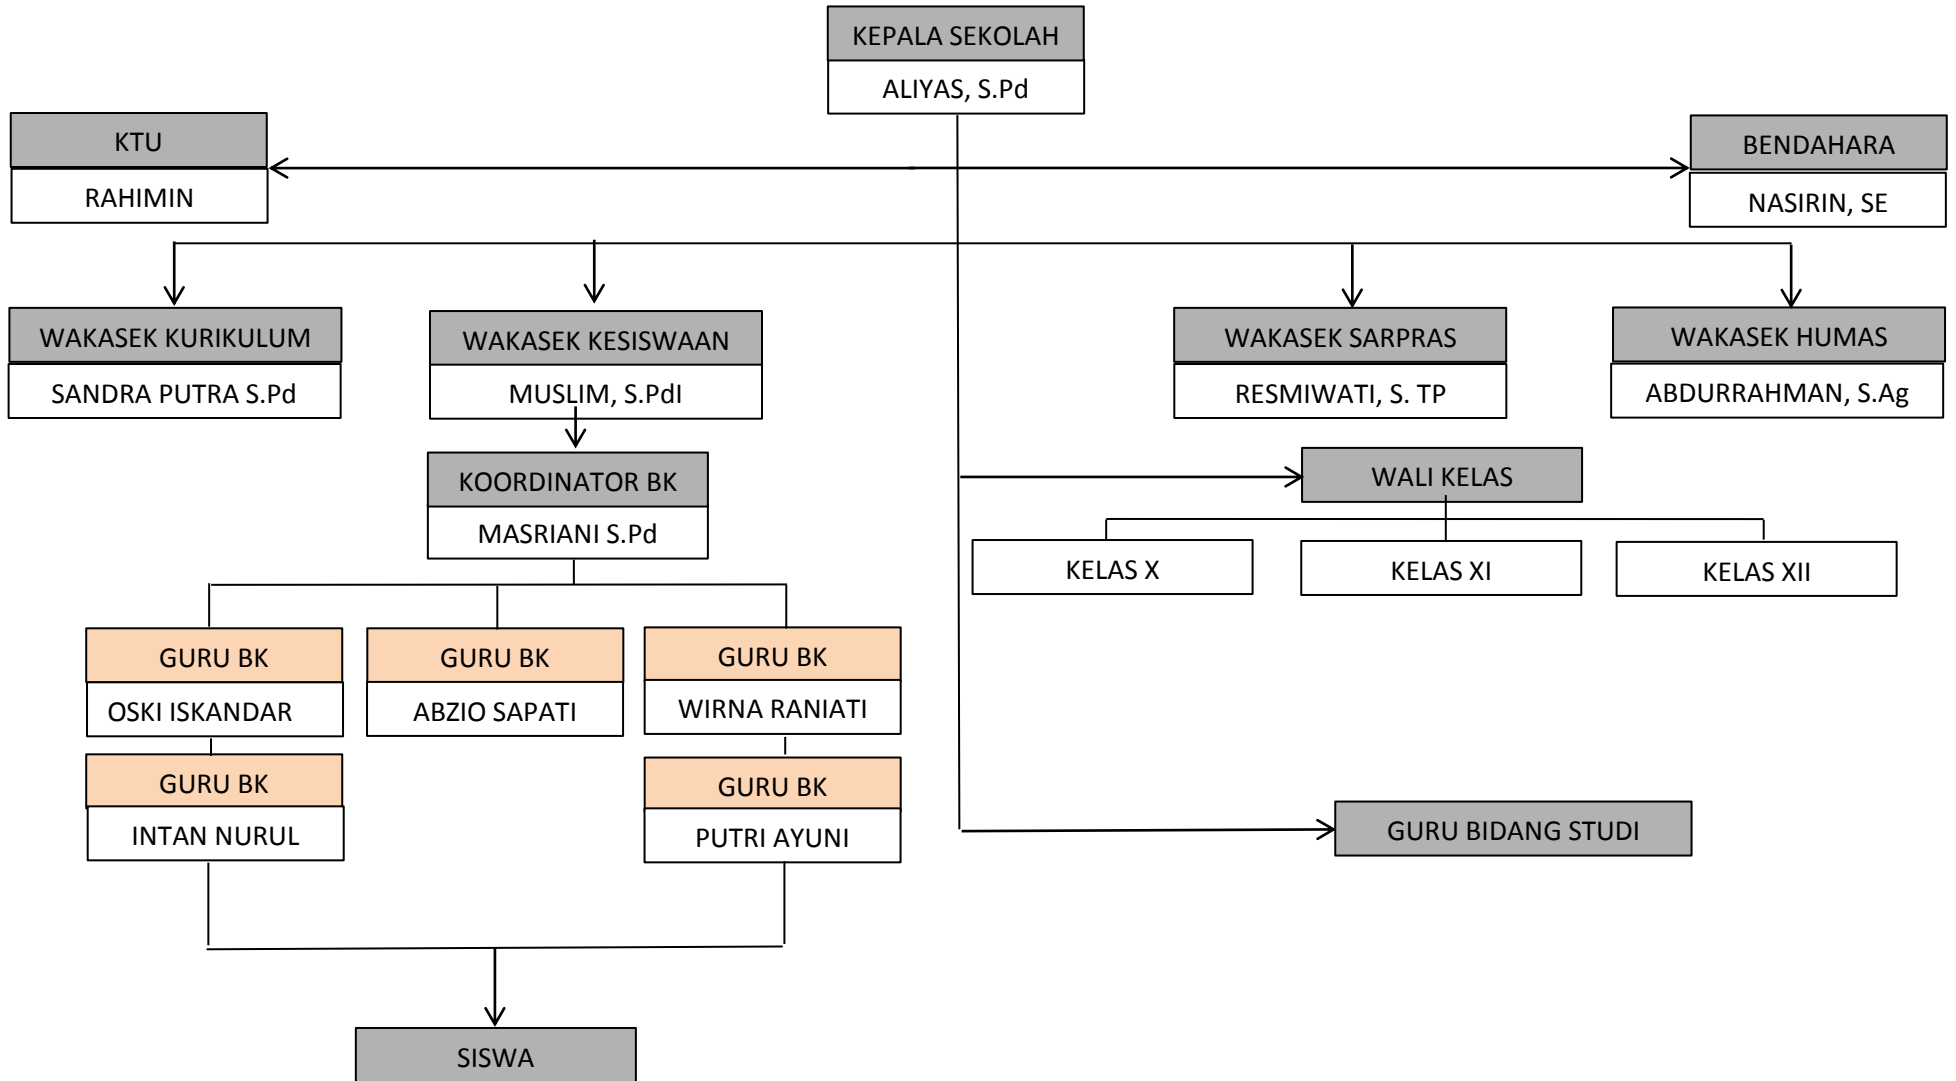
KEPALA SEKOLAH
ALIYAS, S.Pd

KTU
RAHIMIN

BENDAHARA
NASIRIN, SE

WAKASEK KURIKULUM
SANDRA PUTRA S.Pd

WAKASEK KESISWAAN
MUSLIM, S.PdI

WAKASEK SARPRAS
RESMIWATI, S. TP

WAKASEK HUMAS
ABDURRAHMAN, S.Ag

KOORDINATOR BK
MASRIANI S.Pd

WALI KELAS

KELAS X

KELAS XI

KELAS XII

GURU BK
OSKI ISKANDAR

GURU BK
ABZIO SAPATI

GURU BK
WIRNA RANIATI

GURU BK
INTAN NURUL

GURU BK
PUTRI AYUNI

GURU BIDANG STUDI

SISWA